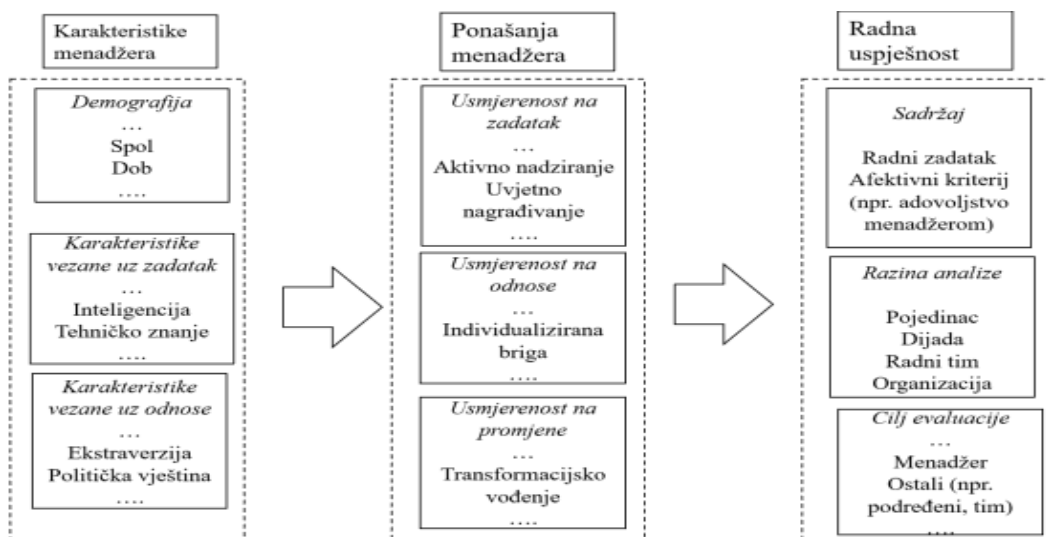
Karakteristike menadžera

Demografija
…
Spol
Dob
….

Karakteristike vezane uz zadatak
…
Inteligencija
Tehničko znanje
….

Karakteristike vezane uz odnose
…
Ekstraverzija
Politička vještina
….

Ponašanja menadžera

Usmjerenost na zadatak
…
Aktivno nadziranje
Uvjetno nagrađivanje
….

Usmjerenost na odnose
…
Individualizirana briga
….

Usmjerenost na promjene
…
Transformacijsko vođenje
….

Radna uspješnost

Sadržaj

Radni zadatak
Afektivni kriterij (npr. adovoljstvo menadžerom)

Razina analize

Pojedinac
Dijada
Radni tim
Organizacija

Cilj evaluacije
…
Menadžer
Ostali (npr. podređeni, tim)
….